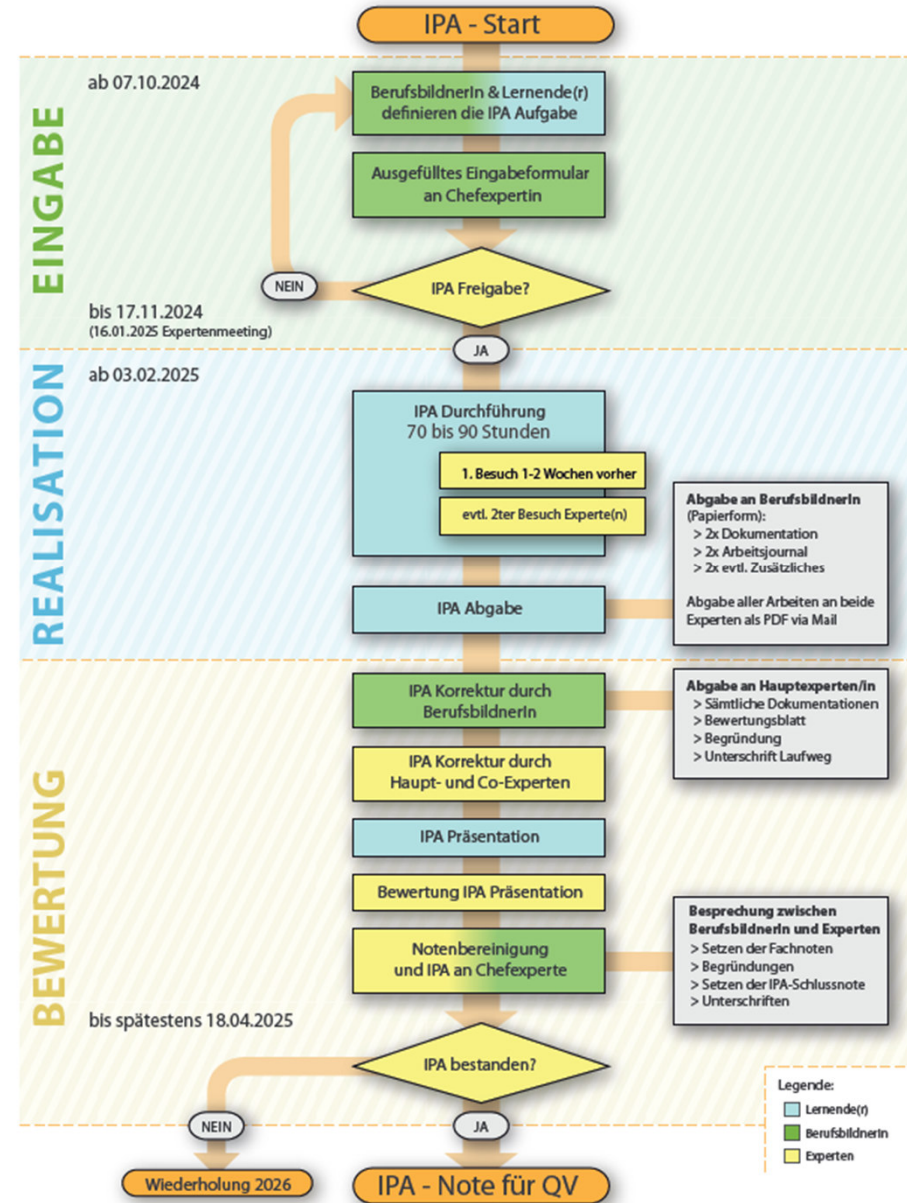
IPA - Start

EINGABE

ab 07.10.2024

BerufsbildnerIn & Lernende(r) definieren die IPA Aufgabe

Ausgefülltes Eingabeformular an Chefexpertin

NEIN

IPA Freigabe?

bis 17.11.2024
(16.01.2025 Expertenmeeting)

JA

REALISATION

ab 03.02.2025

IPA Durchführung
70 bis 90 Stunden

1. Besuch 1-2 Wochen vorher

evtl. 2ter Besuch Experte(n)

Abgabe an BerufsbildnerIn (Papierform):
> 2x Dokumentation
> 2x Arbeitsjournal
> 2x evtl. Zusätzliches

Abgabe aller Arbeiten an beide Experten als PDF via Mail

IPA Abgabe

BEWERTUNG

IPA Korrektur durch BerufsbildnerIn

Abgabe an Hauptexperten/in
> Sämtliche Dokumentationen
> Bewertungsblatt
> Begründung
> Unterschrift Laufweg

IPA Korrektur durch Haupt- und Co-Experten

IPA Präsentation

Bewertung IPA Präsentation

Notenbereinigung und IPA an Chefexperte

Besprechung zwischen BerufsbildnerIn und Experten
> Setzen der Fachnoten
> Begründungen
> Setzen der IPA-Schlussnote
> Unterschriften

bis spätestens 18.04.2025

IPA bestanden?

NEIN

JA

Legende:
Lernende(r)
BerufsbildnerIn
Experten

Wiederholung 2026

IPA - Note für QV